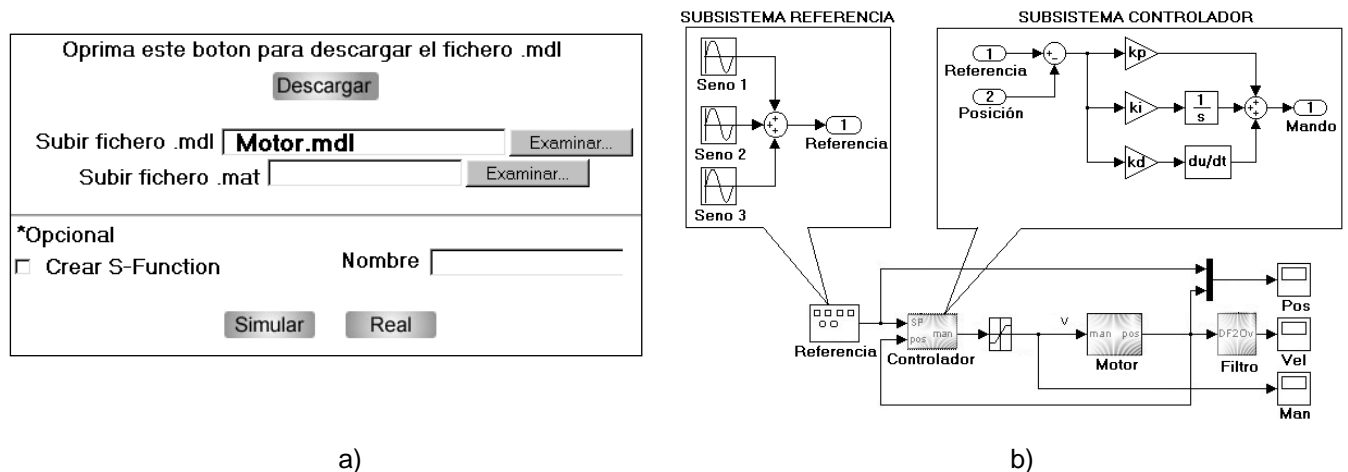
Oprima este boton para descargar el fichero .mdl

Descargar

Subir fichero .mdl Motor.mdl Examinar...

Subir fichero .mat Examinar...

*Opcional

Crear S-Function

Nombre

Simular Real

a)

SUBSISTEMA REFERENCIA

Seno 1

Seno 2

Seno 3

1 Referencia

SUBSISTEMA CONTROLADOR

1 Referencia

2 Posición

kp

ki

$\frac{1}{s}$

kd

du/dt

1 Mando

Referencia

SP pos man

Controlador

v

man pos

Motor

DF2Ov

Filtro

Pos

Vel

Man

b)